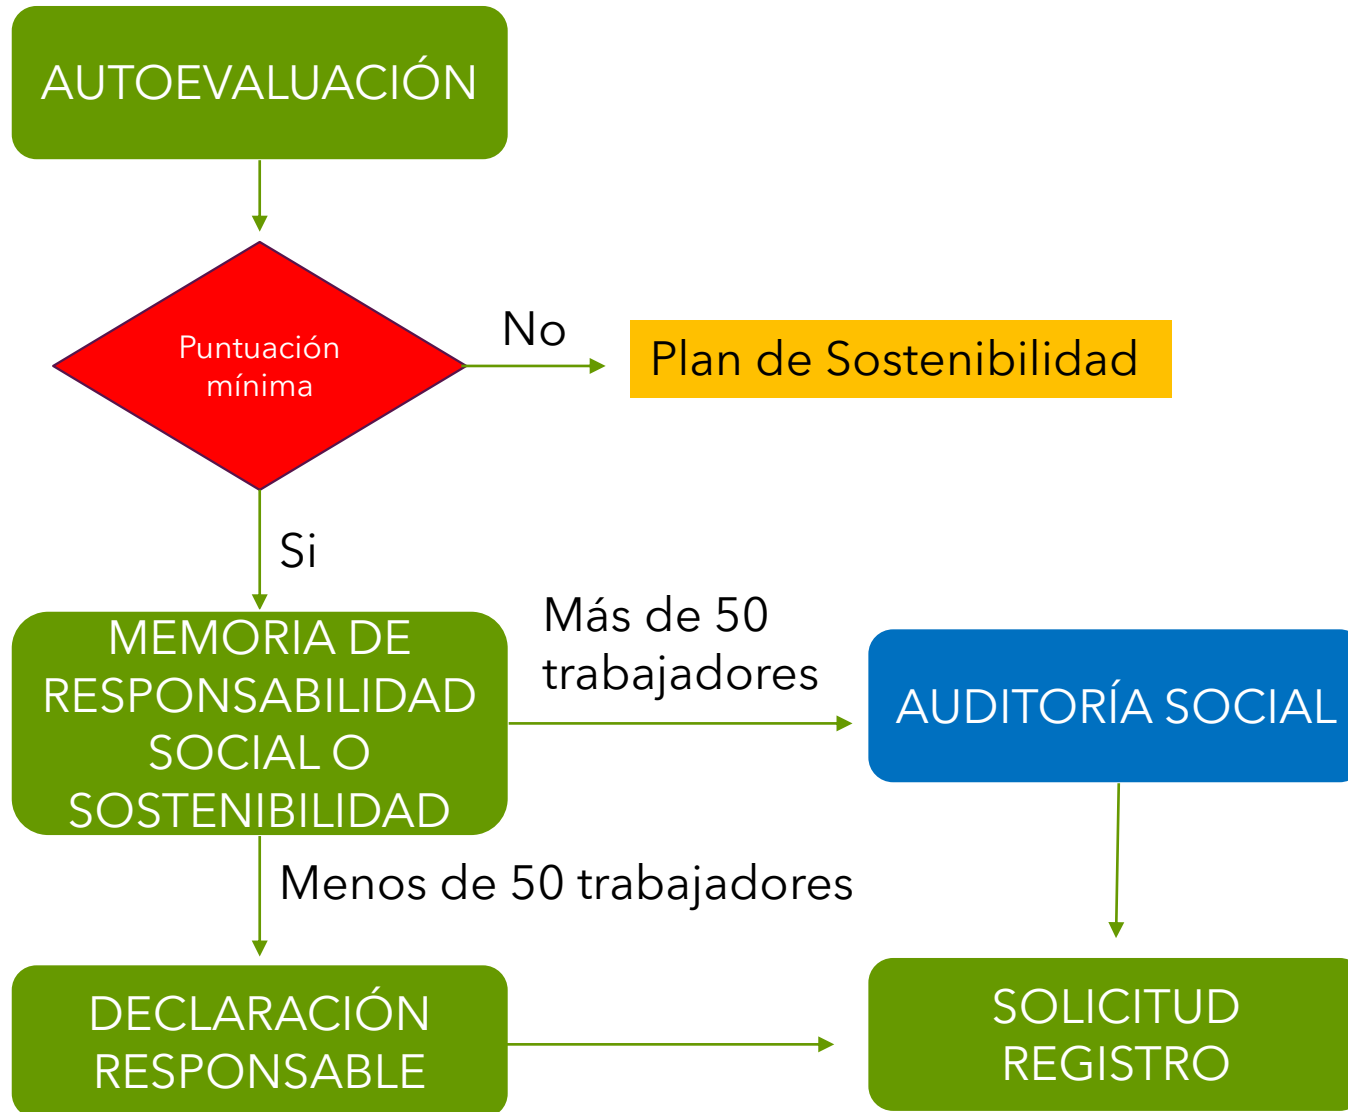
AUTOEVALUACIÓN

Puntuación mínima

No

Plan de Sostenibilidad

Si

MEMORIA DE RESPONSABILIDAD SOCIAL O SOSTENIBILIDAD

Más de 50 trabajadores

AUDITORÍA SOCIAL

Menos de 50 trabajadores

DECLARACIÓN RESPONSABLE

SOLICITUD REGISTRO